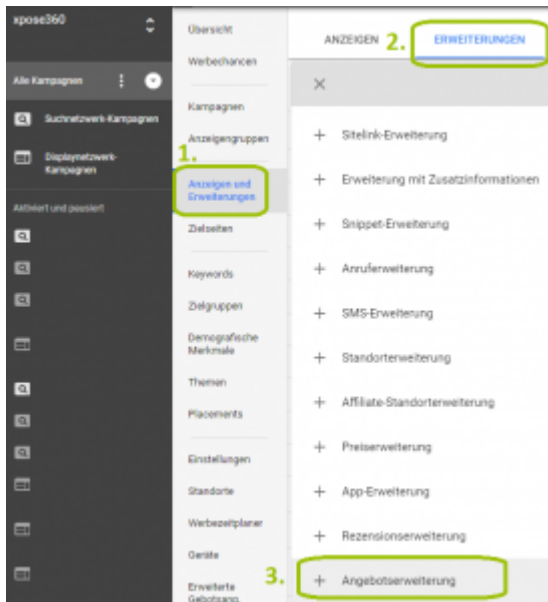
xpose360

Alle Kampagnen

Suchnetzwerk-Kampagnen

Displaynetzwerk-Kampagnen

Aktiviert und pausiert

Übersicht

Werbechancen

Kampagnen

Anzeigengruppen

1.

Anzeigen und Erweiterungen

Zielseiten

Keywords

Zielgruppen

Demografische Merkmale

Themen

Placements

Einstellungen

Standorte

Werbezeitplaner

Geräte

Erweiterte Gebotsanp.

ANZEIGEN

2.

ERWEITERUNGEN

×

+ Sitelink-Erweiterung

+ Erweiterung mit Zusatzinformationen

+ Snippet-Erweiterung

+ Anruferweiterung

+ SMS-Erweiterung

+ Standorterweiterung

+ Affiliate-Standorterweiterung

+ Preiserweiterung

+ App-Erweiterung

+ Rezensionserweiterung

3.

+ Angebotserweiterung